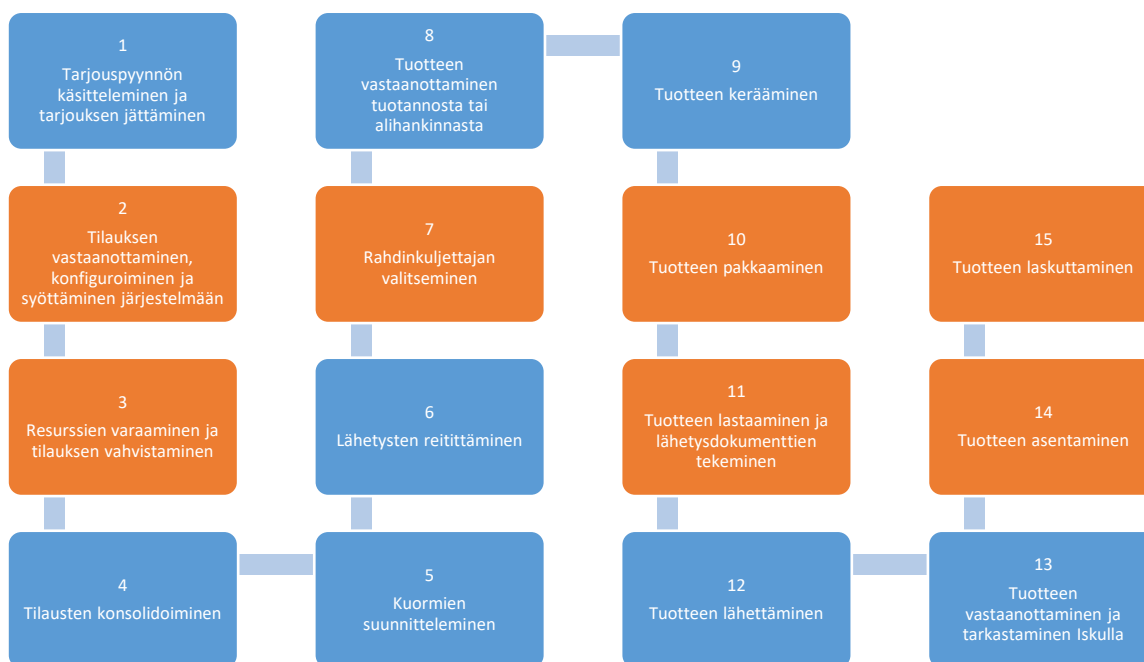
1
Tarjouspyynnön käsitteleminen ja tarjouksen jättäminen

2
Tilauksen vastaanottaminen, konfiguroiminen ja syöttäminen järjestelmään

3
Resurssien varaaminen ja tilauksen vahvistaminen

4
Tilausten konsolidoiminen

5
Kuormien suunnitteleminen

6
Lähetysten reitittäminen

7
Rahdinkuljettajan valitseminen

8
Tuotteen vastaanottaminen tuotannosta tai alihankinnasta

9
Tuotteen kerääminen

10
Tuotteen pakkaaminen

11
Tuotteen lastaaminen ja lähetysdokumenttien tekeminen

12
Tuotteen lähettäminen

13
Tuotteen vastaanottaminen ja tarkastaminen Iskulla

14
Tuotteen asentaminen

15
Tuotteen laskuttaminen